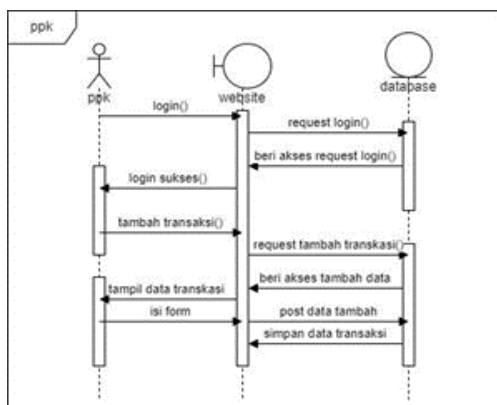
ppk

ppk

website

database

login()

request login()

beri akses request login()

login sukses()

tambah transaksi()

request tambah transaksi()

beri akses tambah data

tampil data transkasi

isi form

post data tambah

simpan data transaksi